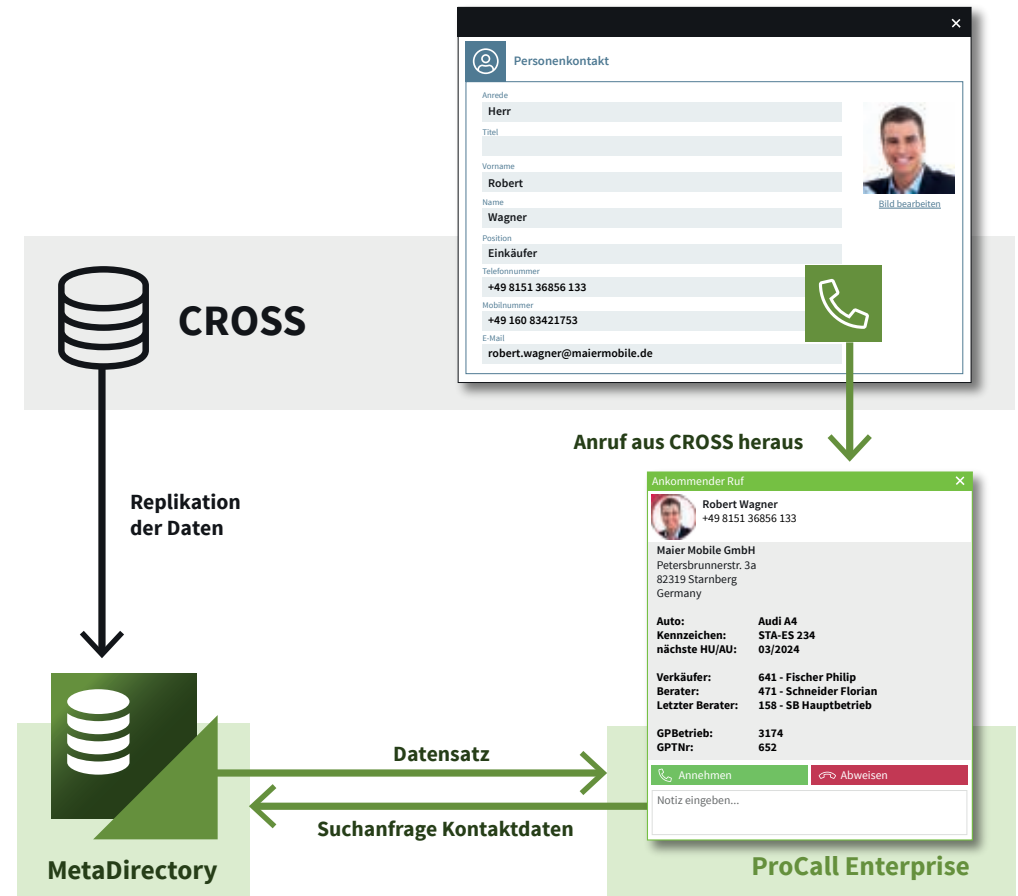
×

Personenkontakt

Anrede
Herr
Titel

Vorname
Robert
Name
Wagner
Position
Einkäufer
Telefonnummer
+49 8151 36856 133
Mobilnummer
+49 160 83421753
E-Mail
robert.wagner@maiermobile.de

Bild bearbeiten

CROSS

Anruf aus CROSS heraus

Replikation der Daten

Ankommender Ruf ×

Robert Wagner
+49 8151 36856 133

Maier Mobile GmbH
Petersbrunnerstr. 3a
82319 Starnberg
Germany

| Auto: | Audi A4 |
|---|---|
| Kennzeichen: | STA-ES 234 |
| nächste HU/AU: | 03/2024 |
| Verkäufer: | 641 - Fischer Philip |
| Berater: | 471 - Schneider Florian |
| Letzter Berater: | 158 - SB Hauptbetrieb |
| GPBetrieb: | 3174 |
| GPTNr: | 652 |

Annehmen
Abweisen

Notiz eingeben...

Datensatz

Suchanfrage Kontaktdaten

MetaDirectory

ProCall Enterprise